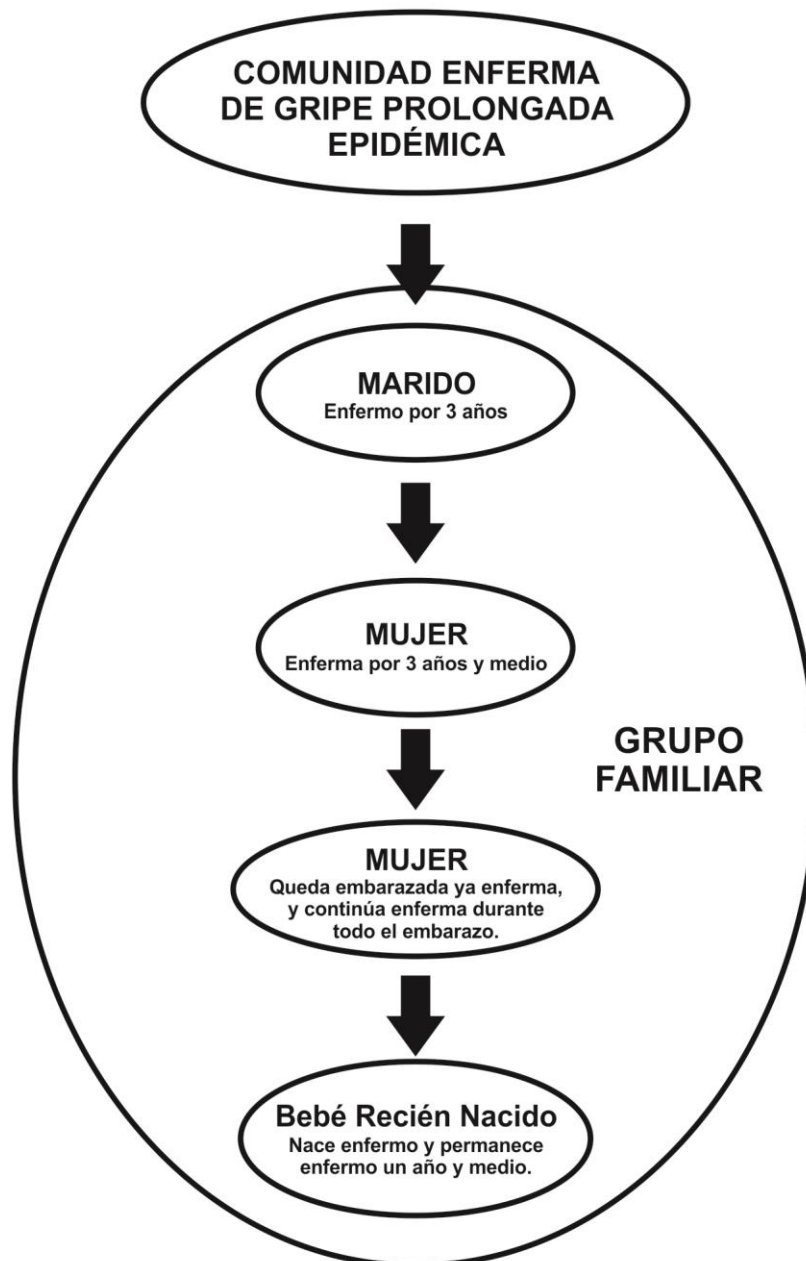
COMUNIDAD ENFERMA DE GRIPE PROLONGADA EPIDÉMICA

MARIDO
Enfermo por 3 años

MUJER
Enferma por 3 años y medio

GRUPO FAMILIAR

MUJER
Queda embarazada ya enferma, y continúa enferma durante todo el embarazo.

Bebé Recién Nacido
Nace enfermo y permanece enfermo un año y medio.